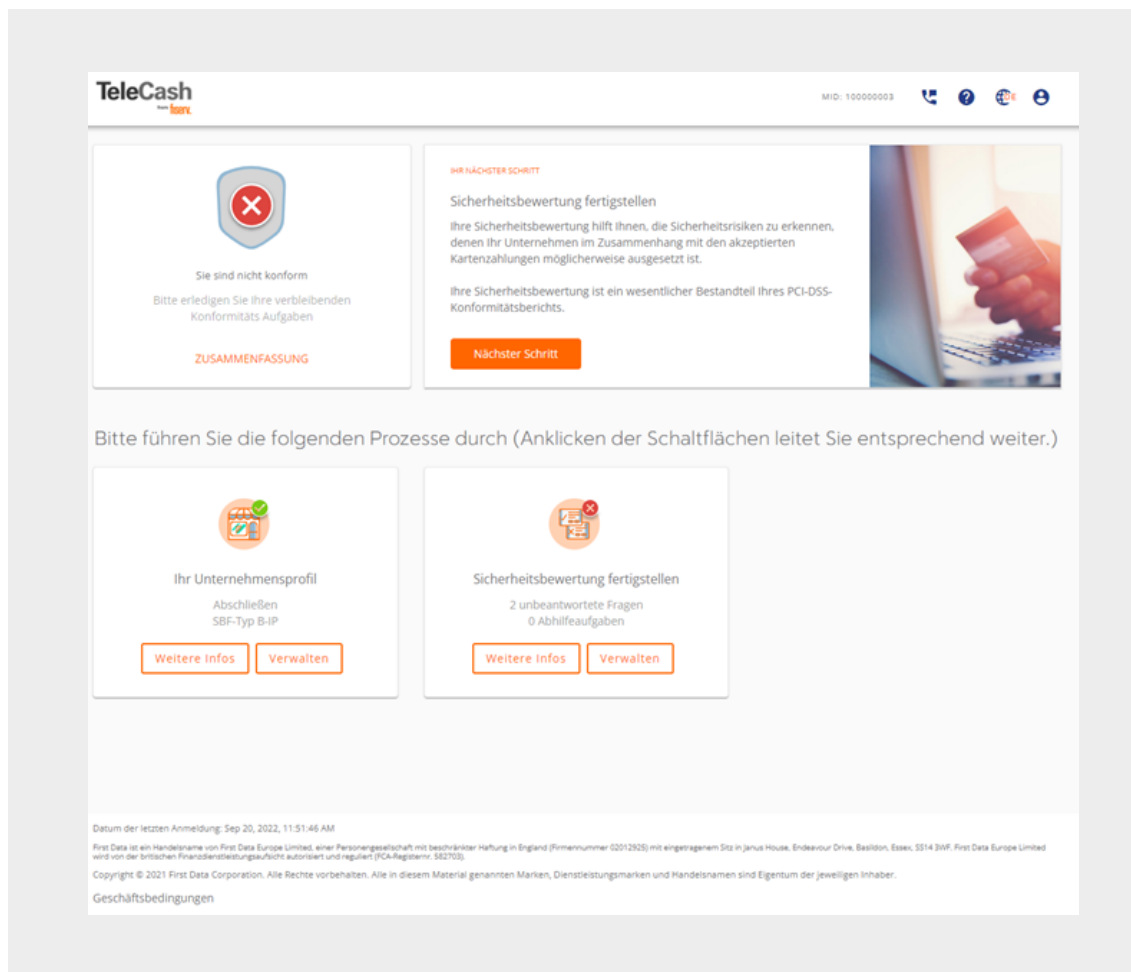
TeleCash
from fiserv.

MID: 100000003

Sie sind nicht konform

Bitte erledigen Sie Ihre verbleibenden Konformitäts Aufgaben

ZUSAMMENFASSUNG

IHR NÄCHSTER SCHRITT

Sicherheitsbewertung fertigstellen

Ihre Sicherheitsbewertung hilft Ihnen, die Sicherheitsrisiken zu erkennen, denen Ihr Unternehmen im Zusammenhang mit den akzeptierten Kartenzahlungen möglicherweise ausgesetzt ist.

Ihre Sicherheitsbewertung ist ein wesentlicher Bestandteil Ihres PCI-DSS-Konformitätsberichts.

Nächster Schritt

Bitte führen Sie die folgenden Prozesse durch (Anklicken der Schaltflächen leitet Sie entsprechend weiter.)

Ihr Unternehmensprofil

Abschließen
SBF-Typ B-IP

Weitere Infos Verwalten

Sicherheitsbewertung fertigstellen

2 unbeantwortete Fragen
0 Abhilfeaufgaben

Weitere Infos Verwalten

Datum der letzten Anmeldung: Sep 20, 2022, 11:51:46 AM

First Data ist ein Handelsname von First Data Europe Limited, einer Personengesellschaft mit beschränkter Haftung in England (Firmennummer 02012925) mit eingetragenem Sitz in Janus House, Endeavour Drive, Basildon, Essex, SS14 3WF. First Data Europe Limited wird von der britischen Finanzdienstleistungsaufsicht autorisiert und reguliert (FCA-Registernr. 582703).

Copyright © 2021 First Data Corporation. Alle Rechte vorbehalten. Alle in diesem Material genannten Marken, Dienstleistungsmarken und Handelsnamen sind Eigentum der jeweiligen Inhaber.

Geschäftsbedingungen